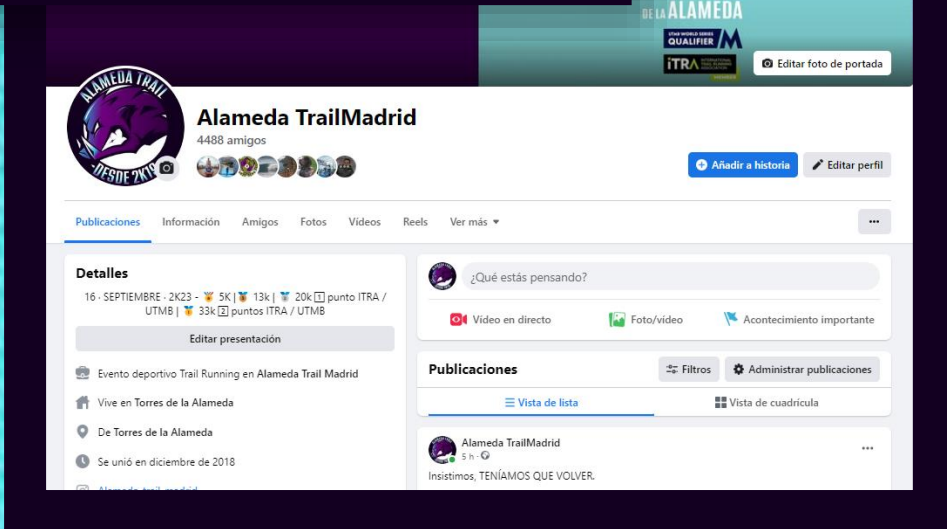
DE LA ALAMEDA
QUALIFIER
ITRA
Editar foto de portada

ALAMEDA TRAIL
DESDE 2K19

Alameda TrailMadrid
4488 amigos

Añadir a historia
Editar perfil

Publicaciones Información Amigos Fotos Vídeos Reels Ver más ▾
···

Detalles
16 · SEPTIEMBRE · 2K23 - 🥉 5K | 🥉 13k | 🥉 20k 1 punto ITRA / UTMB | 🥉 33k 2 puntos ITRA / UTMB
Editar presentación
Evento deportivo Trail Running en Alameda Trail Madrid
Vive en Torres de la Alameda
De Torres de la Alameda
Se unió en diciembre de 2018
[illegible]

¿Qué estás pensando?
Vídeo en directo
Foto/vídeo
Acontecimiento importante

Publicaciones
Filtros
Administrar publicaciones
Vista de lista
Vista de cuadrícula

Alameda TrailMadrid
5 h ·
···
Insistimos, TENÍAMOS QUE VOLVER.